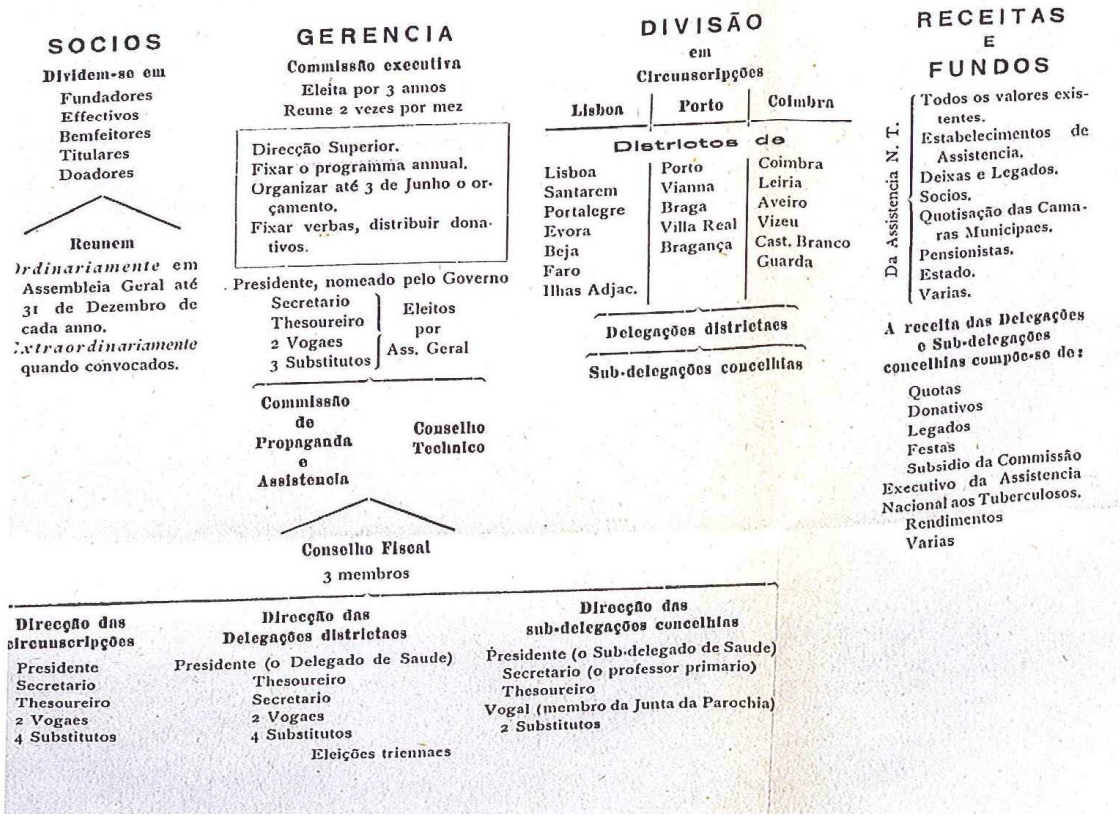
SOCIOS

Dividem-se em
Fundadores
Effectivos
Bemfeitores
Titulares
Doadores

Reunem
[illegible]rdinariamente em Assembleia Geral até 31 de Dezembro de cada anno.
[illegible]xtraordinariamente quando convocados.

GERENCIA

Commissão executiva
Eleita por 3 annos
Reune 2 vezes por mez

Direcção Superior.
Fixar o programma annual.
Organizar até 3 de Junho o orçamento.
Fixar verbas, distribuir donativos.

Presidente, nomeado pelo Governo
Secretario
Thesoureiro
2 Vogaes
3 Substitutos
Eleitos por Ass. Geral

Commissão de Propaganda e Assistencia

Conselho Technico

Conselho Fiscal
3 membros

DIVISÃO
em
Circunscripções

| Lisboa | Porto | Coimbra |
|---|---|---|

Districtos de

| Lisboa | Porto | Coimbra |
|---|---|---|
| Santarem | Vianna | Leiria |
| Portalegre | Braga | Aveiro |
| Evora | Villa Real | Vizeu |
| Beja | Bragança | Cast. Branco |
| Faro | | Guarda |
| Ilhas Adjac. | | |

Delegações districtaes

Sub-delegações concelhias

RECEITAS
E
FUNDOS

Da Assistencia N. T.
Todos os valores existentes.
Estabelecimentos de Assistencia.
Deixas e Legados.
Socios.
Quotisação das Camaras Municipaes.
Pensionistas.
Estado.
Varias.

A receita das Delegações e Sub-delegações concelhias compõe-se de:

Quotas
Donativos
Legados
Festas
Subsidio da Commissão Executivo da Assistencia Nacional aos Tuberculosos.
Rendimentos
Varias

Direcção das circunscripções
Presidente
Secretario
Thesoureiro
2 Vogaes
4 Substitutos

Direcção das Delegações districtaes
Presidente (o Delegado de Saude)
Thesoureiro
Secretario
2 Vogaes
4 Substitutos
Eleições triennaes

Direcção das sub-delegações concelhias
Presidente (o Sub-delegado de Saude)
Secretario (o professor primario)
Thesoureiro
Vogal (membro da Junta da Parochia)
2 Substitutos